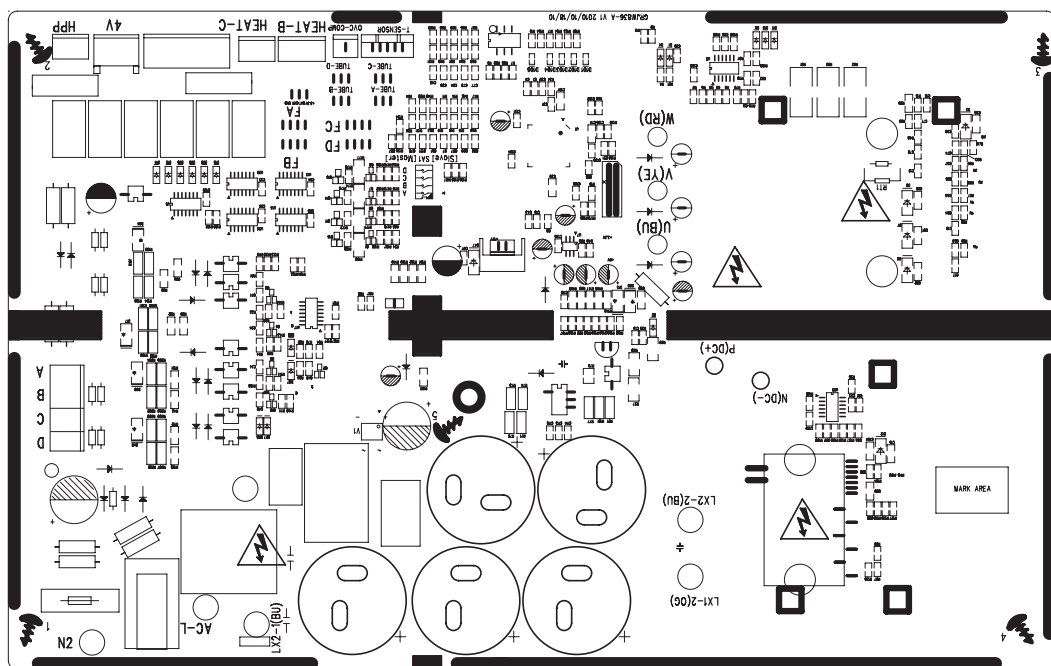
HPP
4V
HEAT-C
HEAT-B
OVC-COMP
T-SENSOR
TUBE-C
TUBE-D
TUBE-A
TUBE-B
GRJW836-A V1 2010/10/18/10
FA
FC
FD
FB
[Slave] SA1 [Master]
W(RD)
V(YE)
U(BU)
P(DC+)
N(DC-)
A
B
C
D
5
2
3
1
4
LX2-2(BU)
LX1-2(OG)
MARK AREA
N2
AC-L
LX2-1(BU)